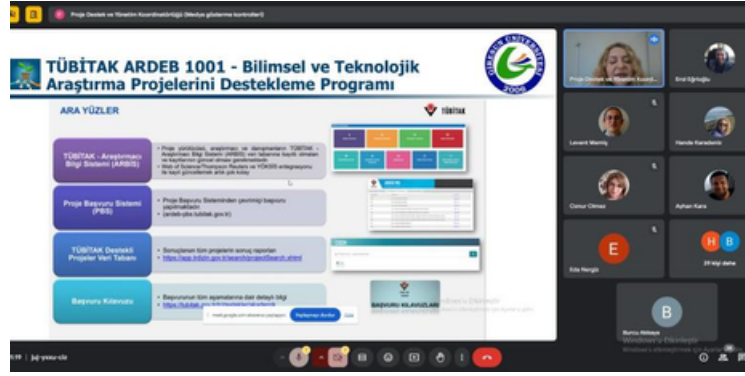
Proje Destek ve Yönetim Koordinatörlüğü (Medya gösterme kontrolleri)

TÜBİTAK ARDEB 1001 - Bilimsel ve Teknolojik Araştırma Projelerini Destekleme Programı

ARA YÜZLER

TÜBİTAK

TÜBİTAK - Araştırmacı Bilgi Sistemi (ARBİS)

• Proje yürütücüsü, araştırmacı ve danışmanların TÜBİTAK - Araştırmacı Bilgi Sistemi (ARBİS)'ne tabanına kayıtlı olmaları ve kayıtlarının güncel olması gerekmektedir.
• Web of Science/Thompson Reuters ve YÖKSİS entegrasyonu ile kayıt güncellemek artık çok kolay

Proje Başvuru Sistemi (PBS)

• Proje Başvuru Sisteminden çevrimiçi başvuru yapılmaktadır.
• (ardeb-pbs.tubitak.gov.tr)

TÜBİTAK Destekli Projeler Veri Tabanı

• Sonuçlanan tüm projelerin sonuç raporları
• https://app.trdizin.gov.tr/search/projectSearch.xhtml

Başvuru Kılavuzu

• Başvurunun tüm aşamalarına dair detaylı bilgi
• https://tubitak.gov.tr/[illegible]

BAŞVURU KILAVUZLARI

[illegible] Paylaşmayı durdur Gizle

Windows'u Etkinleştir

Proje Destek ve Yönetim Koord...
Erol Eğrioğlu
Levent Memiş
Hande Karadeniz
Cemal Olmaz
Ayhan Kara
E
Eda Nergiz
H B
39 kişi daha
B
Burcu Akbaya
Windows'u Etkinleştir

jvj-yssu-ciz